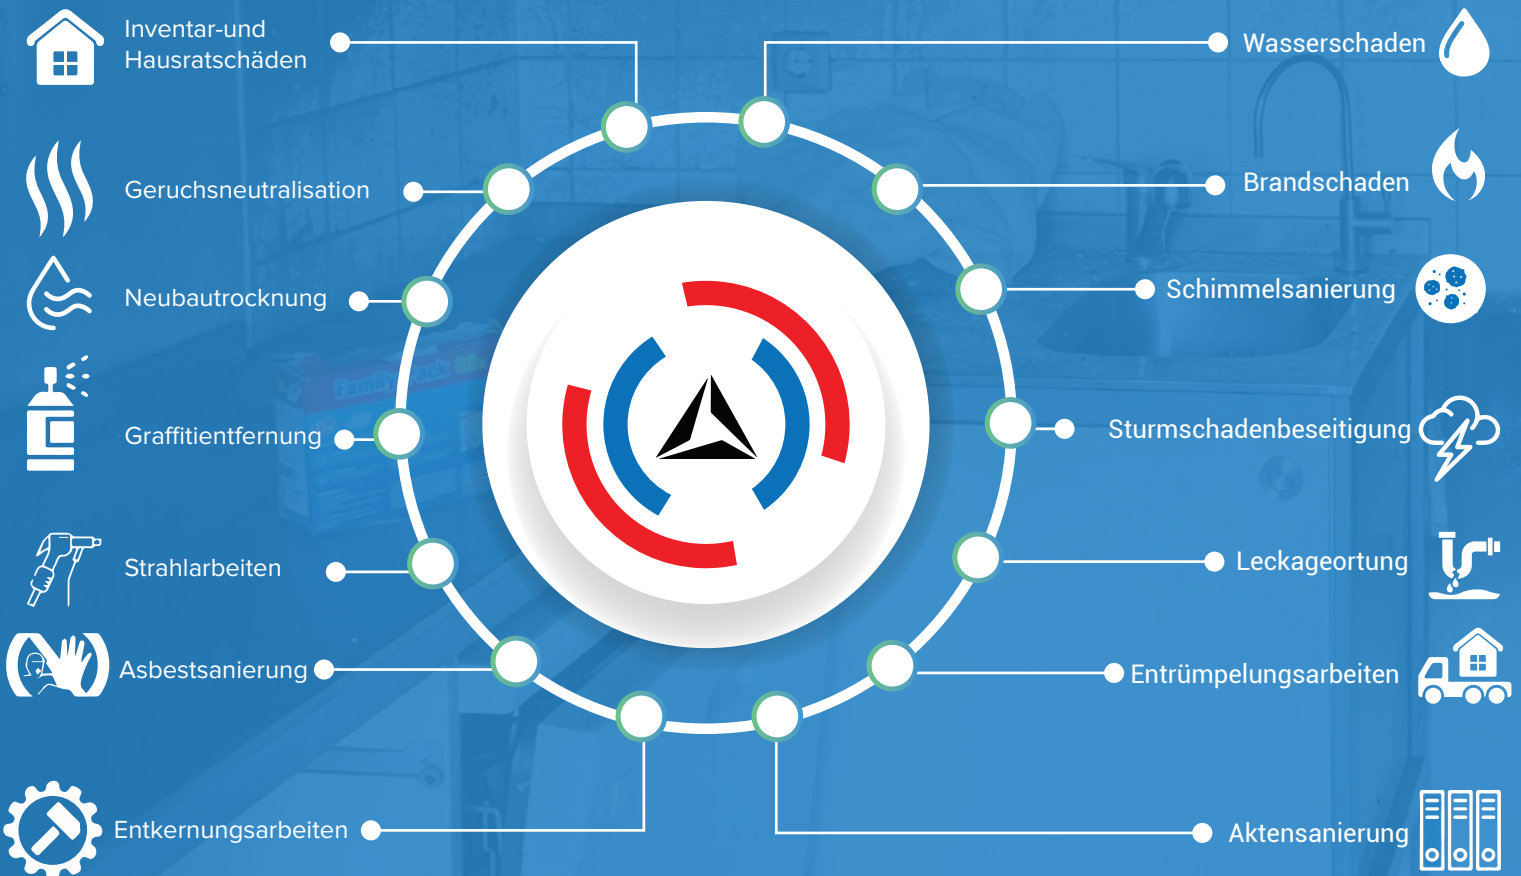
Inventar-und Hausratschäden

Wasserschaden

Geruchsneutralisation

Brandschaden

Neubautrocknung

Schimmelsanierung

Graffitientfernung

Sturmschadenbeseitigung

Strahlarbeiten

Leckageortung

Asbestsanierung

Entrümpelungsarbeiten

Entkernungsarbeiten

Aktensanierung